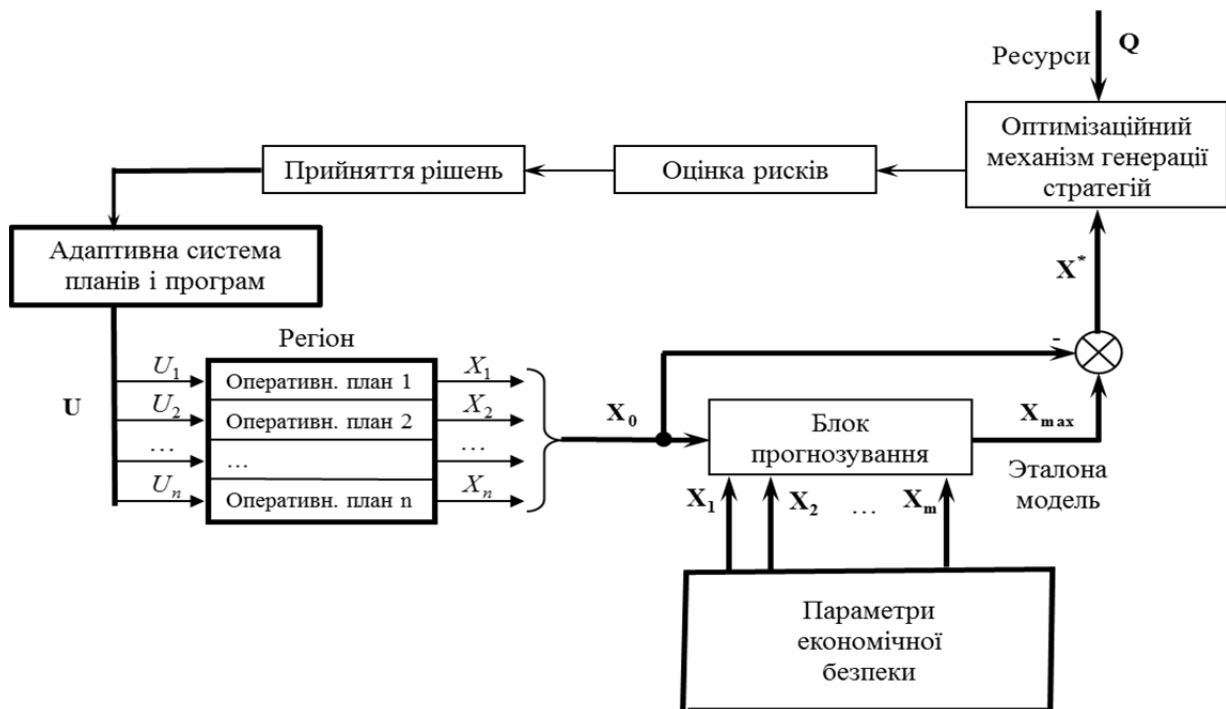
Ресурси $\mathbf{Q}$

Оптимізаційний механізм генерації стратегій

Оцінка рисків

Прийняття рішень

Адаптивна система планів і програм

$\mathbf{X^*}$

Регіон

$\mathbf{U}$

$U_1$ Оперативн. план 1 $X_1$

$U_2$ Оперативн. план 2 $X_2$

… … …

$U_n$ Оперативн. план n $X_n$

$\mathbf{X_0}$

-

Блок прогнозування

$\mathbf{X_{max}}$

Эталона модель

$\mathbf{X_1}$ $\mathbf{X_2}$ … $\mathbf{X_m}$

Параметри економічної безпеки